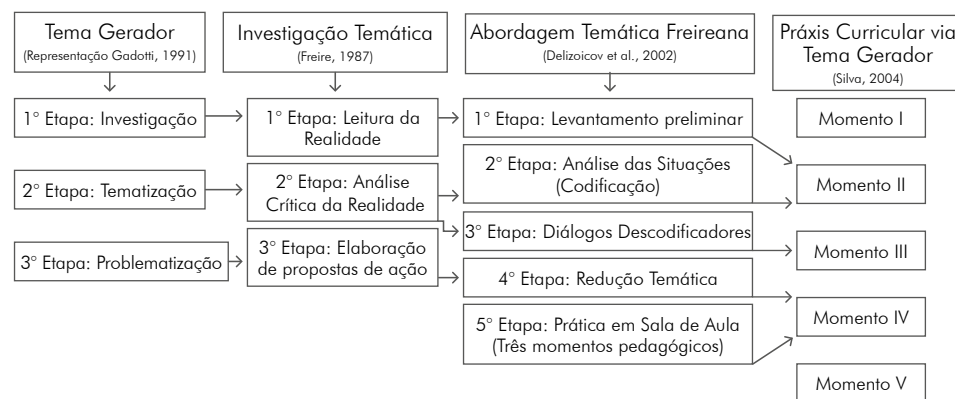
Tema Gerador
(Representação Gadotti, 1991)

Investigação Temática
(Freire, 1987)

Abordagem Temática Freireana
(Delizoicov et al., 2002)

Práxis Curricular via Tema Gerador
(Silva, 2004)

1° Etapa: Investigação

1° Etapa: Leitura da Realidade

1° Etapa: Levantamento preliminar

Momento I

2° Etapa: Tematização

2° Etapa: Análise Crítica da Realidade

2° Etapa: Análise das Situações (Codificação)

Momento II

3° Etapa: Problematização

3° Etapa: Elaboração de propostas de ação

3° Etapa: Diálogos Descodificadores

Momento III

4° Etapa: Redução Temática

Momento IV

5° Etapa: Prática em Sala de Aula (Três momentos pedagógicos)

Momento V